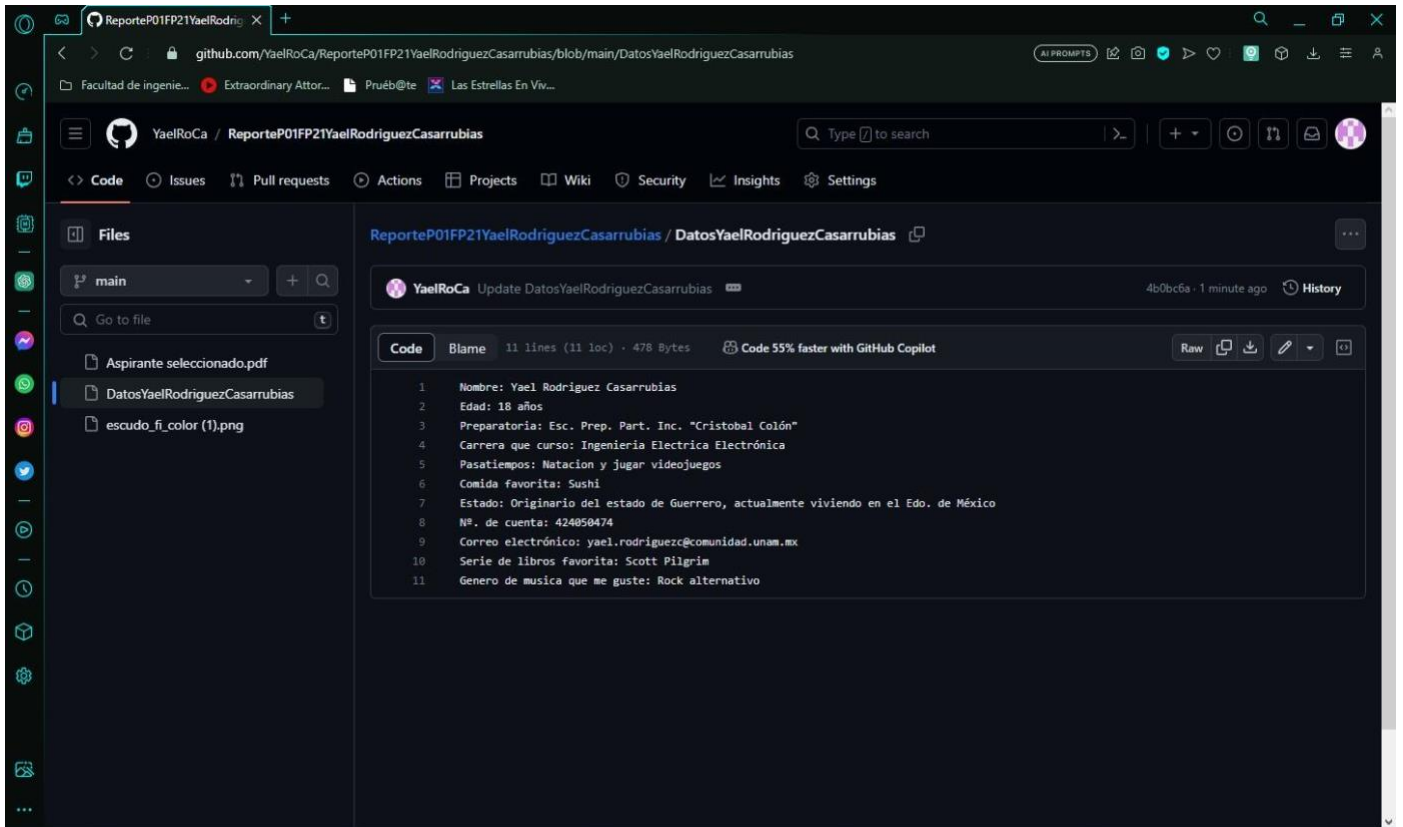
ReporteP01FP21YaelRodrig ×

github.com/YaelRoCa/ReporteP01FP21YaelRodriguezCasarrubias/blob/main/DatosYaelRodriguezCasarrubias

AI PROMPTS

Facultad de ingenie... Extraordinary Attor... Prueb@te Las Estrellas En Viv...

YaelRoCa / ReporteP01FP21YaelRodriguezCasarrubias

Type / to search

Code Issues Pull requests Actions Projects Wiki Security Insights Settings

Files

main

Go to file t

Aspirante seleccionado.pdf

DatosYaelRodriguezCasarrubias

escudo_fi_color (1).png

ReporteP01FP21YaelRodriguezCasarrubias / DatosYaelRodriguezCasarrubias

YaelRoCa Update DatosYaelRodriguezCasarrubias

4b0bc6a · 1 minute ago History

Code Blame 11 lines (11 loc) · 478 Bytes Code 55% faster with GitHub Copilot

Raw

1 Nombre: Yael Rodriguez Casarrubias
2 Edad: 18 años
3 Preparatoria: Esc. Prep. Part. Inc. "Cristobal Colón"
4 Carrera que curso: Ingenieria Electrica Electrónica
5 Pasatiempos: Natacion y jugar videojuegos
6 Comida favorita: Sushi
7 Estado: Originario del estado de Guerrero, actualmente viviendo en el Edo. de México
8 Nº. de cuenta: 424050474
9 Correo electrónico: yael.rodriguezc@comunidad.unam.mx
10 Serie de libros favorita: Scott Pilgrim
11 Genero de musica que me guste: Rock alternativo